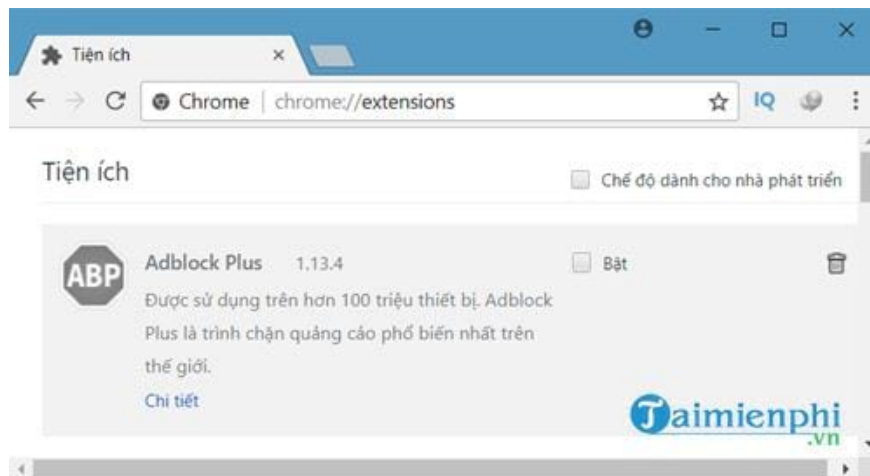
Tiện ích

Chrome | chrome://extensions

IQ

Tiện ích

Chế độ dành cho nhà phát triển

ABP

Adblock Plus 1.13.4

Bật

Được sử dụng trên hơn 100 triệu thiết bị. Adblock Plus là trình chặn quảng cáo phổ biến nhất trên thế giới.

Chi tiết

Taimienphi.vn